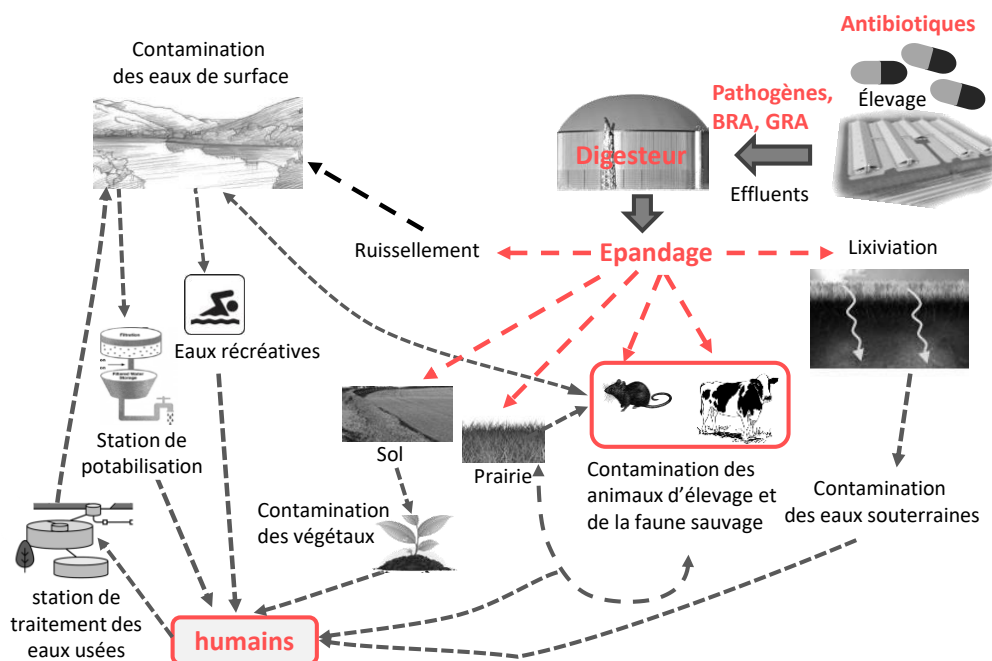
Contamination des eaux de surface

Antibiotiques

Élevage

Pathogènes, BRA, GRA

Digesteur

Effluents

Ruissellement

Epandage

Lixiviation

Eaux récréatives

Station de potabilisation

Sol

Prairie

Contamination des animaux d'élevage et de la faune sauvage

Contamination des eaux souterraines

Contamination des végétaux

station de traitement des eaux usées

humains